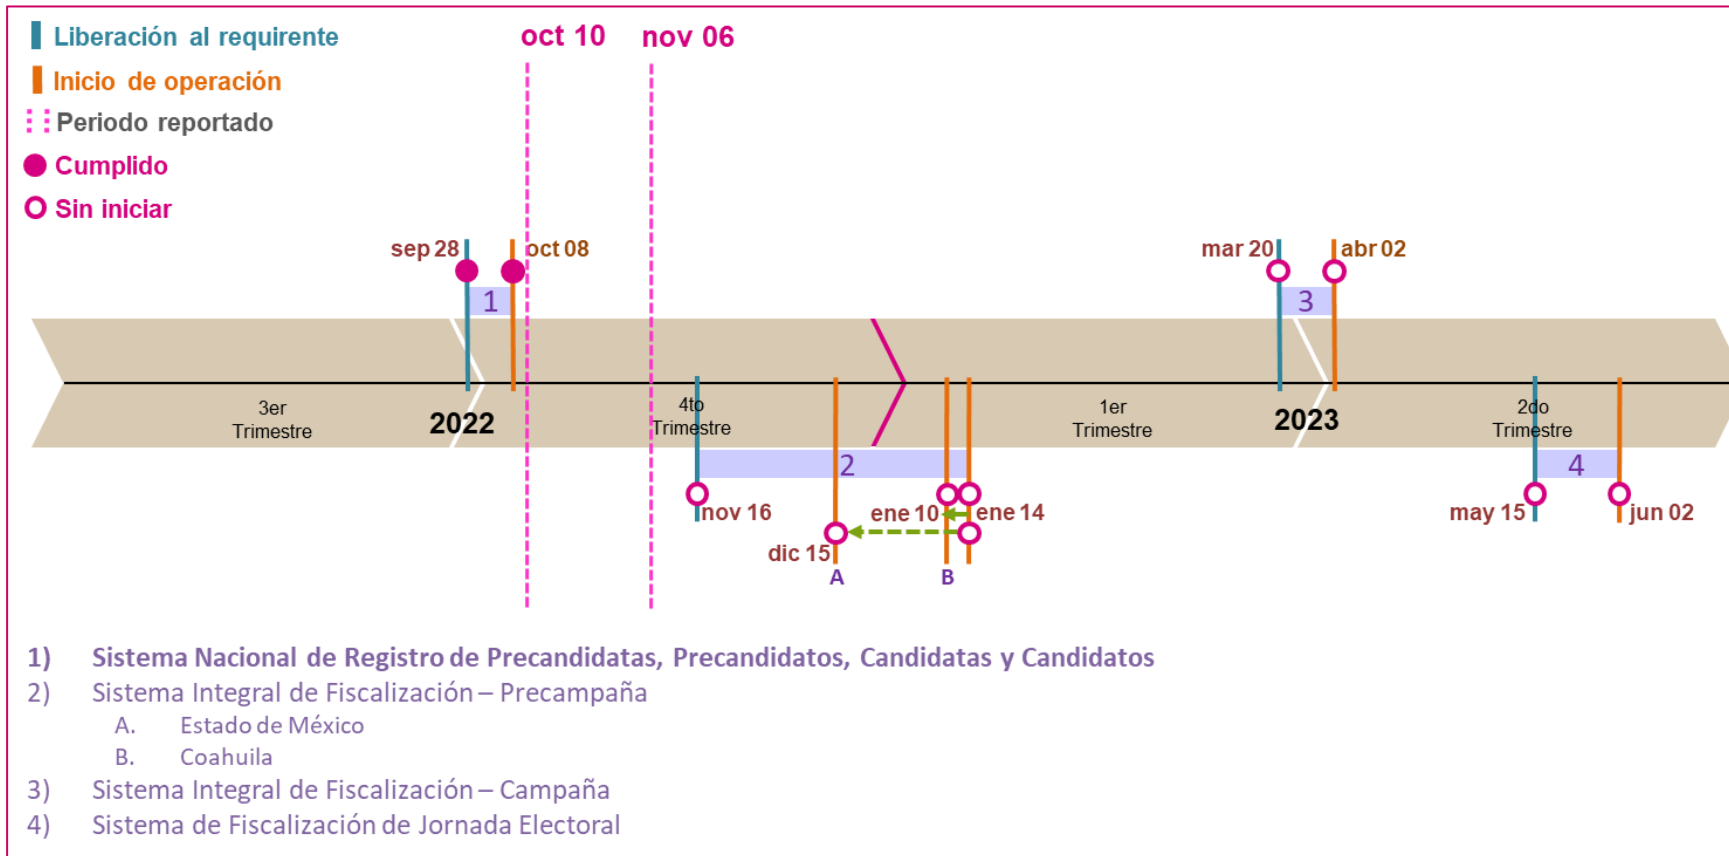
Liberación al requirente
Inicio de operación
Periodo reportado
Cumplido
Sin iniciar

oct 10
nov 06

sep 28
oct 08
1
mar 20
abr 02
3

3er Trimestre
2022
4to Trimestre
1er Trimestre
2023
2do Trimestre

2
4
nov 16
ene 10
ene 14
dic 15
A
B
may 15
jun 02

1) Sistema Nacional de Registro de Precandidatas, Precandidatos, Candidatas y Candidatos
2) Sistema Integral de Fiscalización – Precampaña
A. Estado de México
B. Coahuila
3) Sistema Integral de Fiscalización – Campaña
4) Sistema de Fiscalización de Jornada Electoral